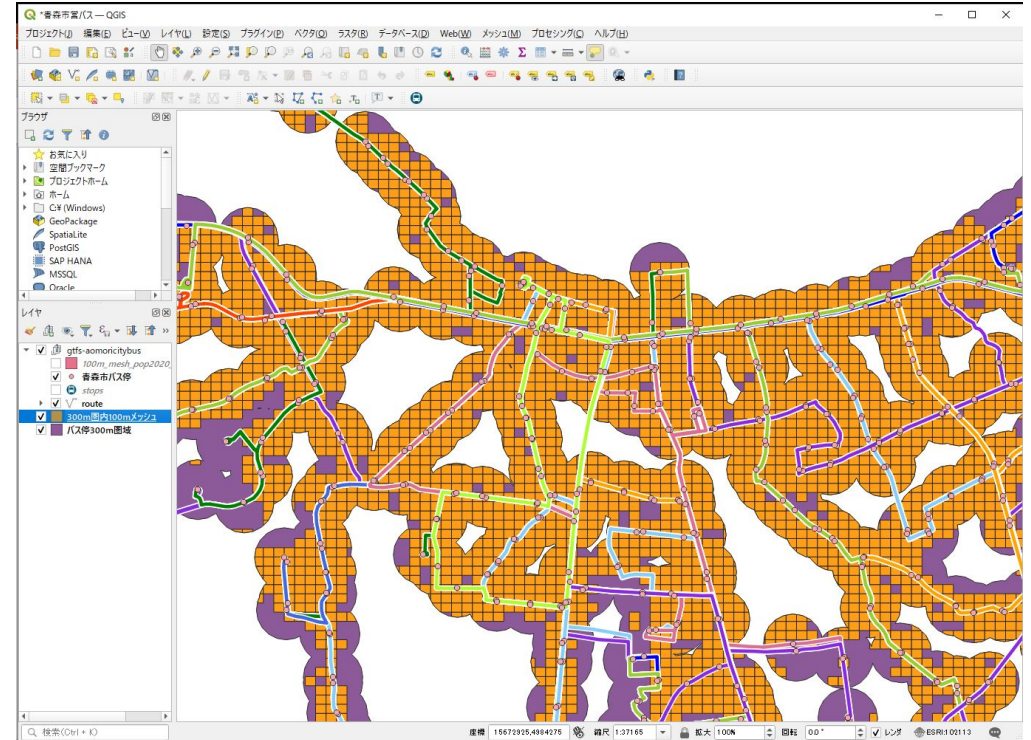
*青森市営バス — QGIS

プロジェクト(J) 編集(E) ビュー(V) レイヤ(L) 設定(S) プラグイン(P) ベクタ(O) ラスタ(R) データベース(D) Web(W) メッシュ(M) プロセシング(C) ヘルプ(H)

ブラウザ

お気に入り
空間ブックマーク
プロジェクトホーム
ホーム
C:¥ (Windows)
GeoPackage
SpatiaLite
PostGIS
SAP HANA
MSSQL
Oracle

レイヤ

gtfs-aomoricitybus
100m_mesh_pop2020
青森市バス停
stops
route
300m圏内100mメッシュ
バス停300m圏域

検索(Ctrl + K)

座標 1572925,4984275 縮尺 1:37165 拡大 100% 回転 0.0° レンダ ESRI:102113